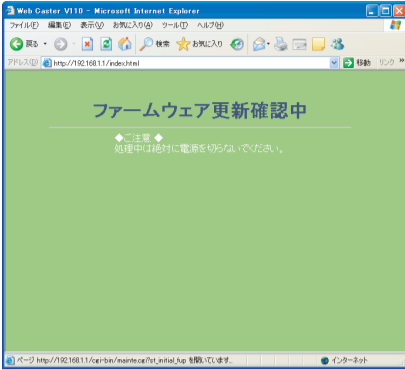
Web Caster V110 - Microsoft Internet Explorer

ファイル(F) 編集(E) 表示(V) お気に入り(A) ツール(T) ヘルプ(H)

戻る 検索 お気に入り

アドレス(D) http://192.168.1.1/index.html 移動 リンク »

ファームウェア更新確認中

◆ご注意◆
処理中は絶対に電源を切らないでください。

ページ http://192.168.1.1/cgi-bin/mainte.cgi?st_initial_fup を開いています。 インターネット